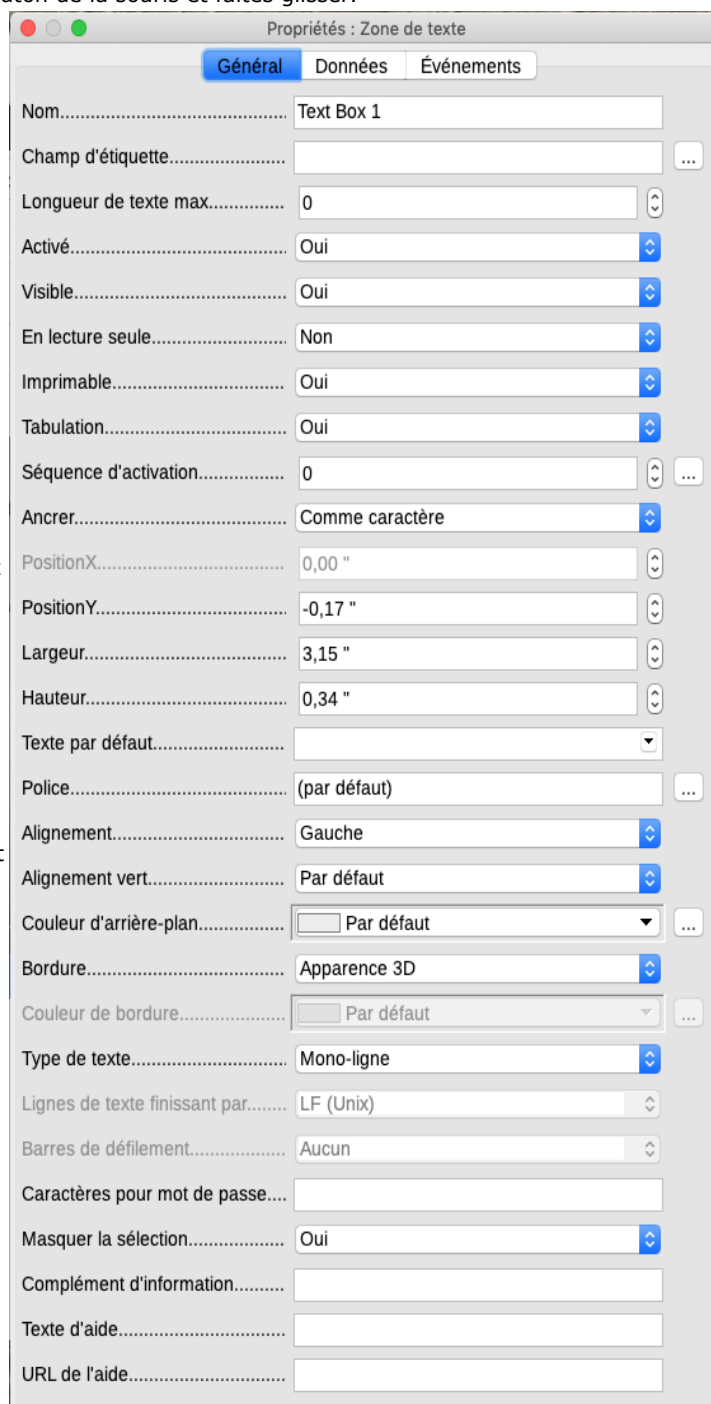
Propriétés : Zone de texte

Général | Données | Événements

Nom................................................ Text Box 1

Champ d'étiquette........................ ...

Longueur de texte max.............. 0

Activé............................................. Oui

Visible............................................ Oui

En lecture seule............................ Non

Imprimable.................................... Oui

Tabulation...................................... Oui

Séquence d'activation.................. 0 ...

Ancrer............................................ Comme caractère

PositionX....................................... 0,00 "

PositionY....................................... -0,17 "

Largeur........................................... 3,15 "

Hauteur.......................................... 0,34 "

Texte par défaut...........................

Police.............................................. (par défaut) ...

Alignement..................................... Gauche

Alignement vert............................. Par défaut

Couleur d'arrière-plan.................. Par défaut ...

Bordure.......................................... Apparence 3D

Couleur de bordure...................... Par défaut ...

Type de texte................................. Mono-ligne

Lignes de texte finissant par........ LF (Unix)

Barres de défilement.................... Aucun

Caractères pour mot de passe....

Masquer la sélection.................... Oui

Complément d'information..........

Texte d'aide....................................

URL de l'aide..................................